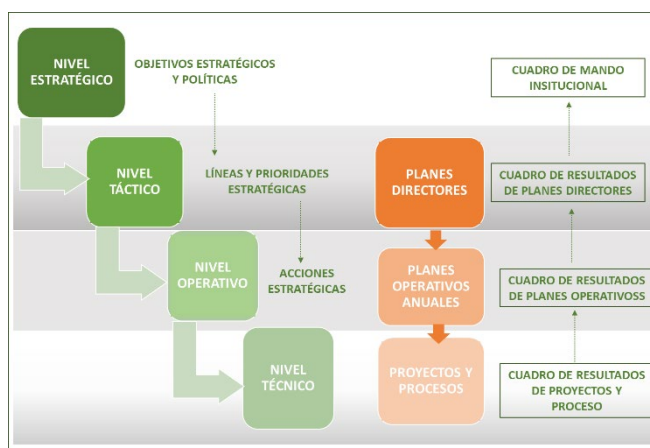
NIVEL ESTRATÉGICO

OBJETIVOS ESTRATÉGICOS Y POLÍTICAS

CUADRO DE MANDO INSITUCIONAL

NIVEL TÁCTICO

LÍNEAS Y PRIORIDADES ESTRATÉGICAS

PLANES DIRECTORES

CUADRO DE RESULTADOS DE PLANES DIRECTORES

NIVEL OPERATIVO

ACCIONES ESTRATÉGICAS

PLANES OPERATIVOS ANUALES

CUADRO DE RESULTADOS DE PLANES OPERATIVOSS

NIVEL TÉCNICO

PROYECTOS Y PROCESOS

CUADRO DE RESULTADOS DE PROYECTOS Y PROCESO